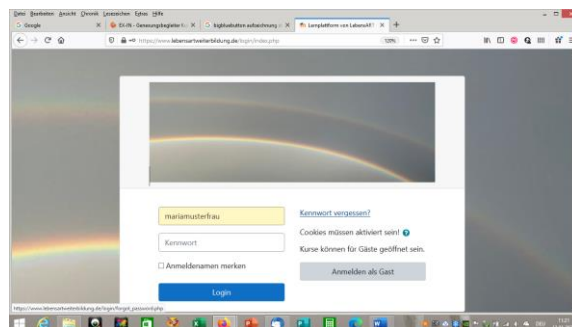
Datei Bearbeiten Ansicht Chronik Lesezeichen Extras Hilfe

Google
EX-IN - Genesungsbegleiter Ko
bigbluebutton aufzeichnung
Lernplattform von Lebensart

https://www.lebensartweiterbildung.de/login/index.php

mariamusterfrau

Kennwort

Anmeldenamen merken

Login

Kennwort vergessen?

Cookies müssen aktiviert sein!

Kurse können für Gäste geöffnet sein.

Anmelden als Gast

https://www.lebensartweiterbildung.de/login/forgot_password.php